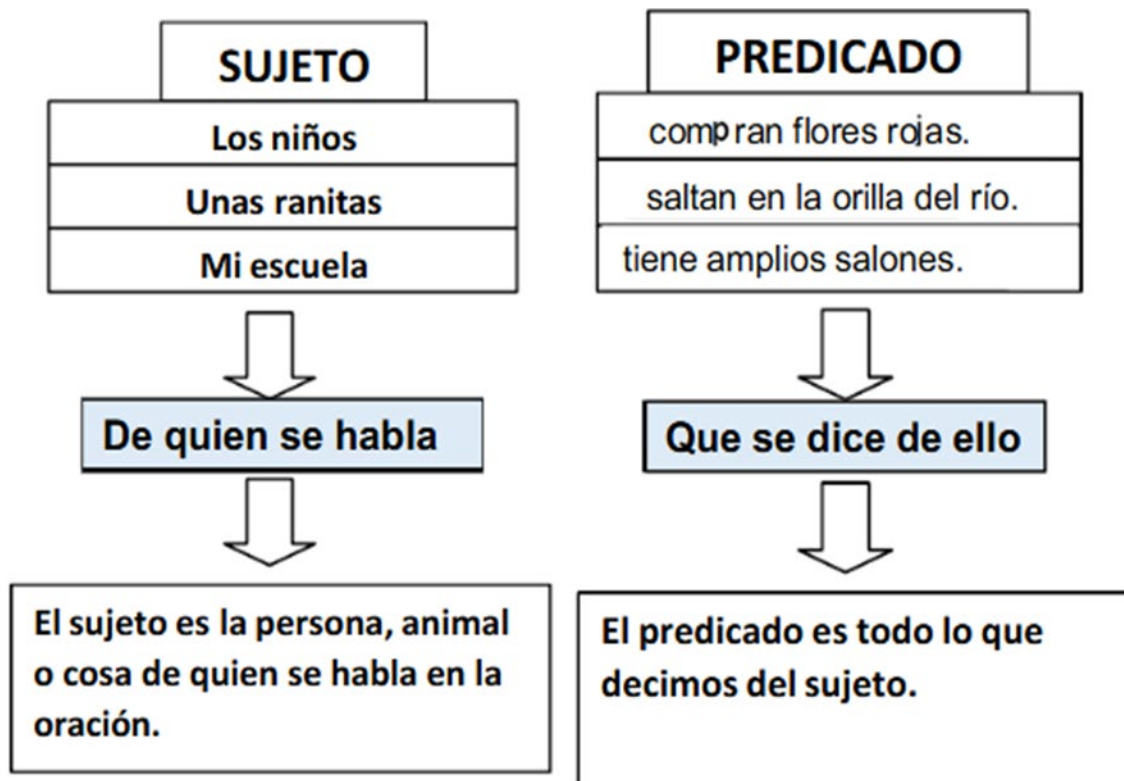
SUJETO

| Los niños |
|---|
| Unas ranitas |
| Mi escuela |

De quien se habla

El sujeto es la persona, animal o cosa de quien se habla en la oración.

PREDICADO

| compran flores rojas. |
|---|
| saltan en la orilla del río. |
| tiene amplios salones. |

Que se dice de ello

El predicado es todo lo que decimos del sujeto.